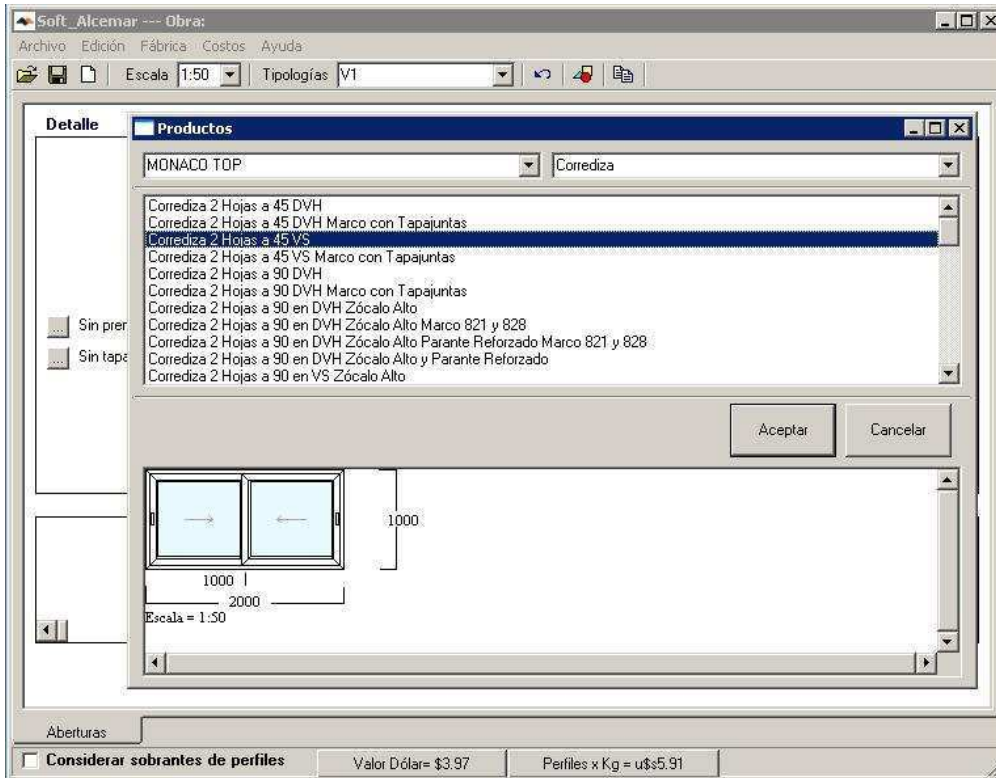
Soft_Alcemar --- Obra:

Archivo Edición Fábrica Costos Ayuda

Escala 1:50 Tipologías V1

Detalle

Productos

MONACO TOP

Corrediza

Corrediza 2 Hojas a 45 DVH
Corrediza 2 Hojas a 45 DVH Marco con Tapajuntas
Corrediza 2 Hojas a 45 VS
Corrediza 2 Hojas a 45 VS Marco con Tapajuntas
Corrediza 2 Hojas a 90 DVH
Corrediza 2 Hojas a 90 DVH Marco con Tapajuntas
Corrediza 2 Hojas a 90 en DVH Zócalo Alto
Corrediza 2 Hojas a 90 en DVH Zócalo Alto Marco 821 y 828
Corrediza 2 Hojas a 90 en DVH Zócalo Alto Parante Reforzado Marco 821 y 828
Corrediza 2 Hojas a 90 en DVH Zócalo Alto y Parante Reforzado
Corrediza 2 Hojas a 90 en VS Zócalo Alto

Sin prer

Sin tapa

Aceptar

Cancelar

1000

1000

2000

Escala = 1:50

Aberturas

Considerar sobrantes de perfiles

Valor Dólar= $3.97

Perfiles x Kg = u$s5.91